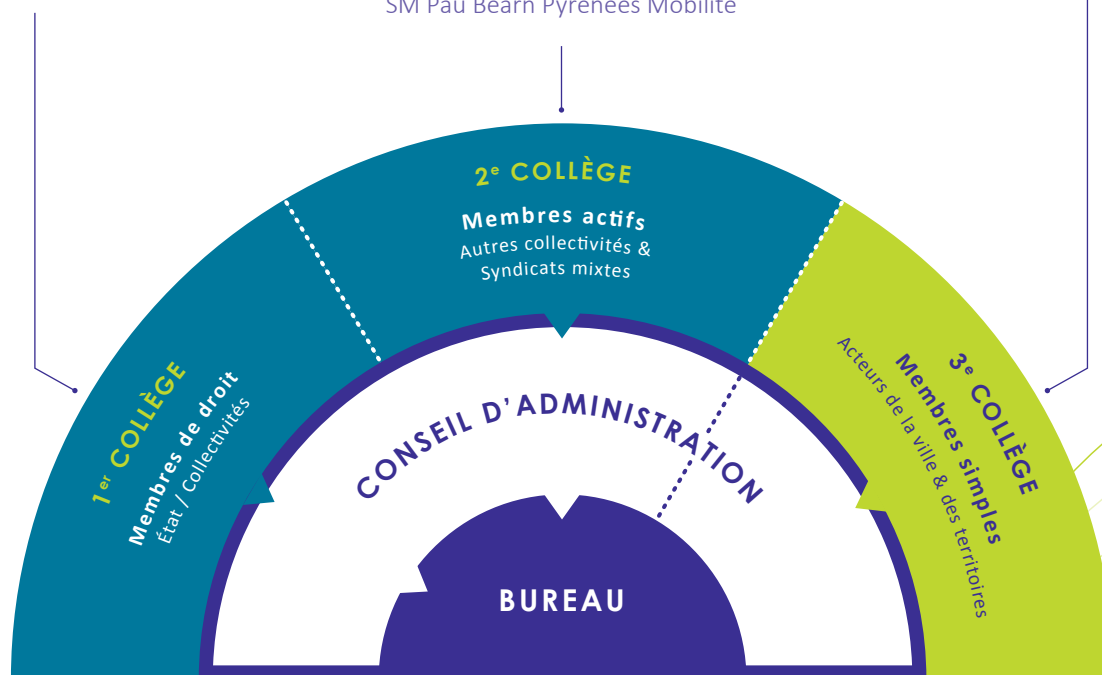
SM Pau Béarn Pyrénées Mobilité

2e COLLÈGE
Membres actifs
Autres collectivités & Syndicats mixtes

1er COLLÈGE
Membres de droit
État / Collectivités

3e COLLÈGE
Membres simples
Acteurs de la ville & des territoires

CONSEIL D'ADMINISTRATION

BUREAU